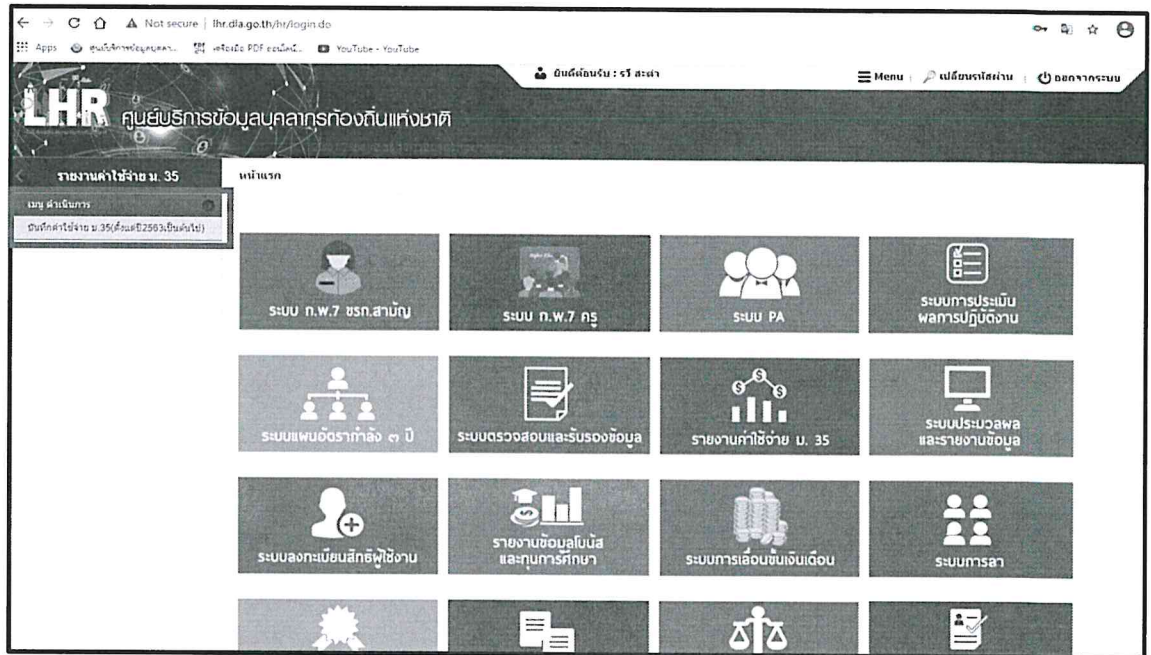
Not secure | lhr.dla.go.th/hr/login.do

Apps ศูนย์บริการข้อมูลบุคลา... เครื่องมือ PDF ออนไลน์... YouTube - YouTube

ยินดีต้อนรับ : รวี สะต่า

Menu | เปลี่ยนรหัสผ่าน | ออกจากระบบ

LHR ศูนย์บริการข้อมูลบุคลากรท้องถิ่นแห่งชาติ

รายงานค่าใช้จ่าย ม. 35

เมนู ดำเนินการ

บันทึกค่าใช้จ่าย ม.35(ตั้งแต่ปี2563เป็นต้นไป)

หน้าแรก

ระบบ ก.พ.7 ขรก.สามัญ

ระบบ ก.พ.7 ครู

ระบบ PA

ระบบการประเมินผลการปฏิบัติงาน

ระบบแผนอัตรากำลัง ๓ ปี

ระบบตรวจสอบและรับรองข้อมูล

รายงานค่าใช้จ่าย ม. 35

ระบบประมวลผลและรายงานข้อมูล

ระบบลงทะเบียนสิทธิ์ผู้ใช้งาน

รายงานข้อมูลโบนัสและทุนการศึกษา

ระบบการเลื่อนขั้นเงินเดือน

ระบบการลา